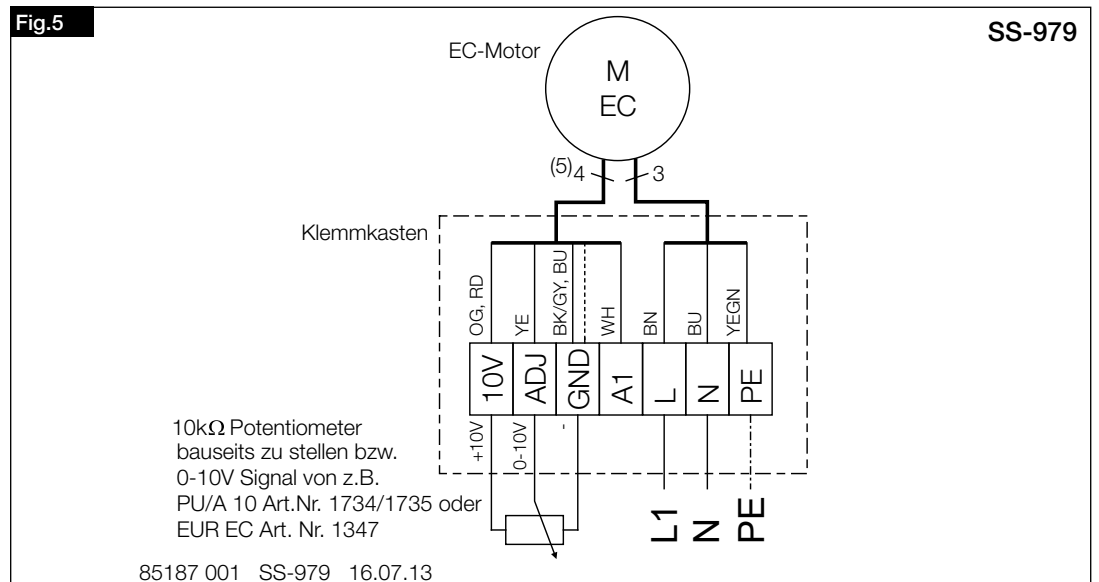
Fig.5

SS-979

EC-Motor

M
EC

(5)4
3

Klemmkasten

OG, RD
YE
BK/GY, BU
WH
BN
BU
YEGN

10V
ADJ
GND
A1
L
N
PE

+10V
0-10V
-

10k$\Omega$ Potentiometer bauseits zu stellen bzw. 0-10V Signal von z.B. PU/A 10 Art.Nr. 1734/1735 oder EUR EC Art. Nr. 1347

L1
N
PE

85187 001 SS-979 16.07.13